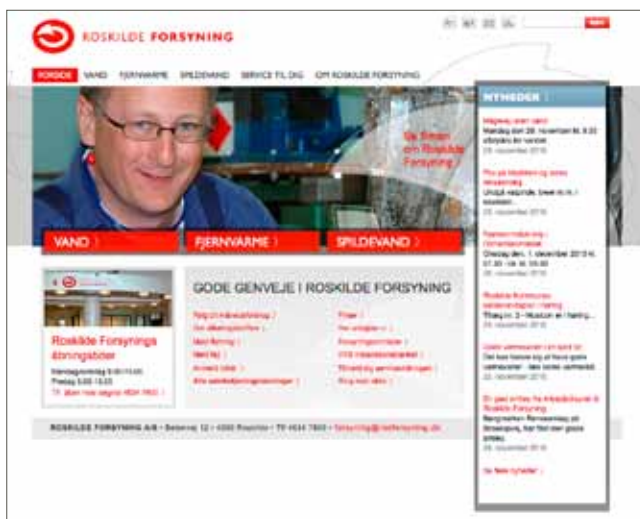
ROSKILDE FORSYNING

FORSIDE VAND FJERNVARME SPILDEVAND SERVICE TIL DIG OM ROSKILDE FORSYNING

Se filmen om Roskilde Forsyning

VAND FJERNVARME SPILDEVAND

NYHEDER

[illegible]
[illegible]
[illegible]

Roskilde Forsynings åbningstider
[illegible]
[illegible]

GODE GENVEJE I ROSKILDE FORSYNING

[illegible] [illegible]
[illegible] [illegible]
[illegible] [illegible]
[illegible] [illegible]
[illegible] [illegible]
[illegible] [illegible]

ROSKILDE FORSYNING A/S • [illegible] • 4000 Roskilde • Tlf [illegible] • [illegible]

Se flere nyheder